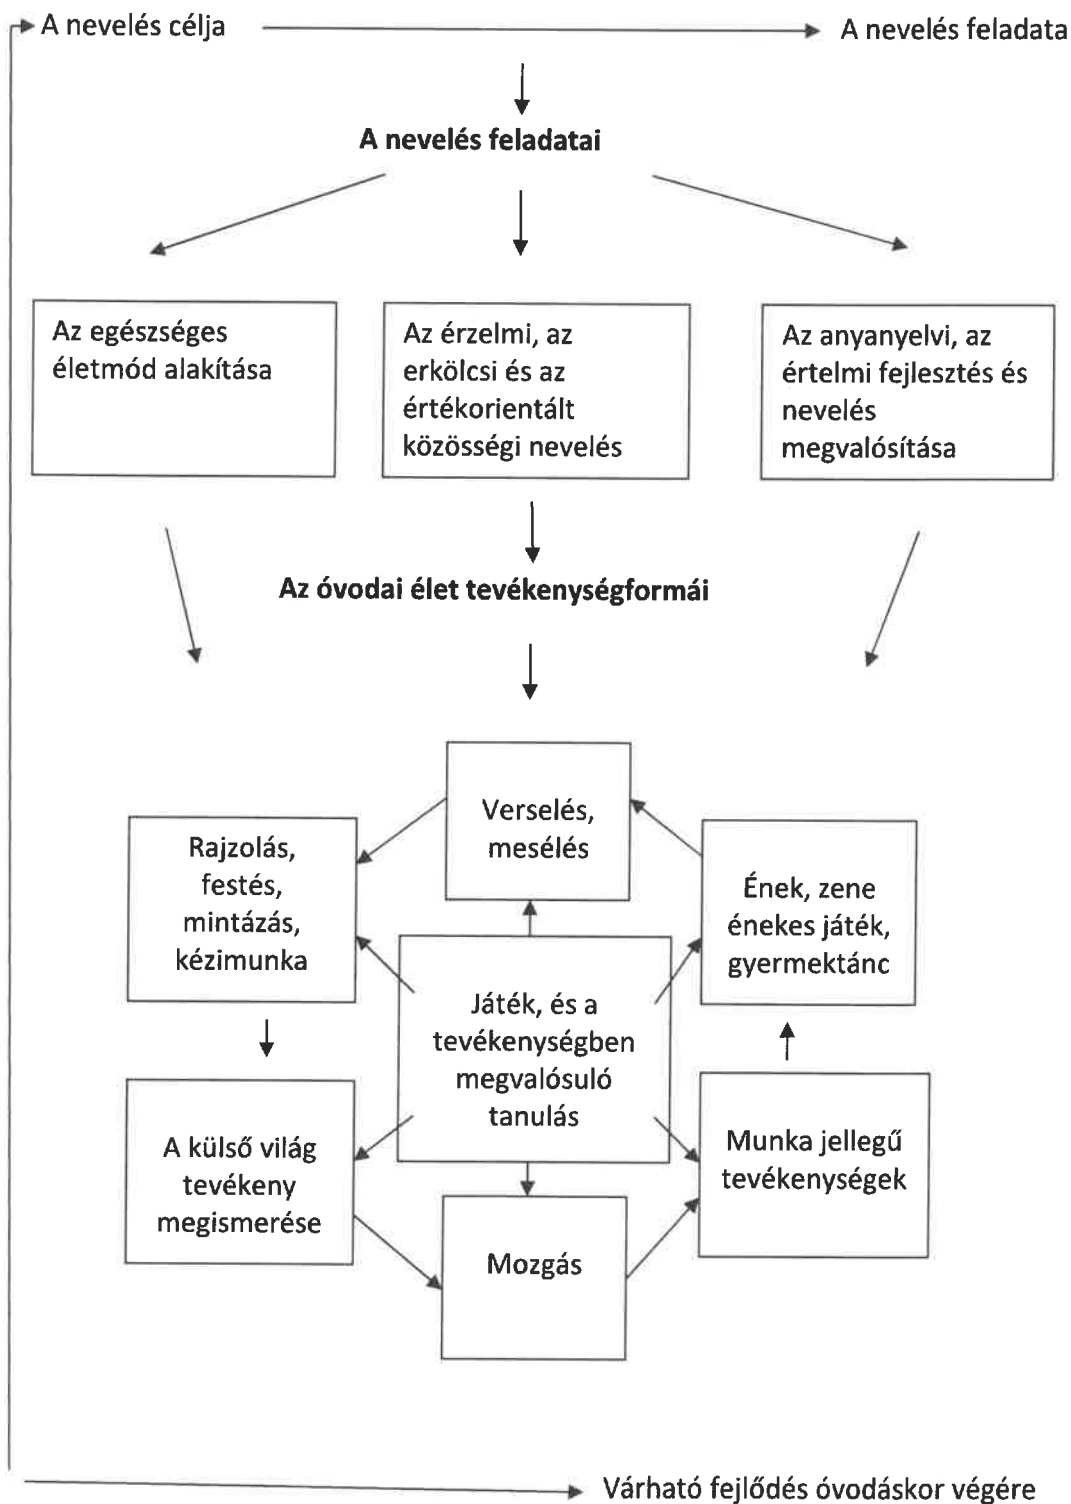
A nevelés célja

A nevelés feladata

A nevelés feladatai

Az egészséges életmód alakítása

Az érzelmi, az erkölcsi és az értékorientált közösségi nevelés

Az anyanyelvi, az értelmi fejlesztés és nevelés megvalósítása

Az óvodai élet tevékenységformái

Verselés, mesélés

Rajzolás, festés, mintázás, kézimunka

Ének, zene énekes játék, gyermektánc

Játék, és a tevékenységben megvalósuló tanulás

A külső világ tevékeny megismerése

Munka jellegű tevékenységek

Mozgás

Várható fejlődés óvodáskor végére